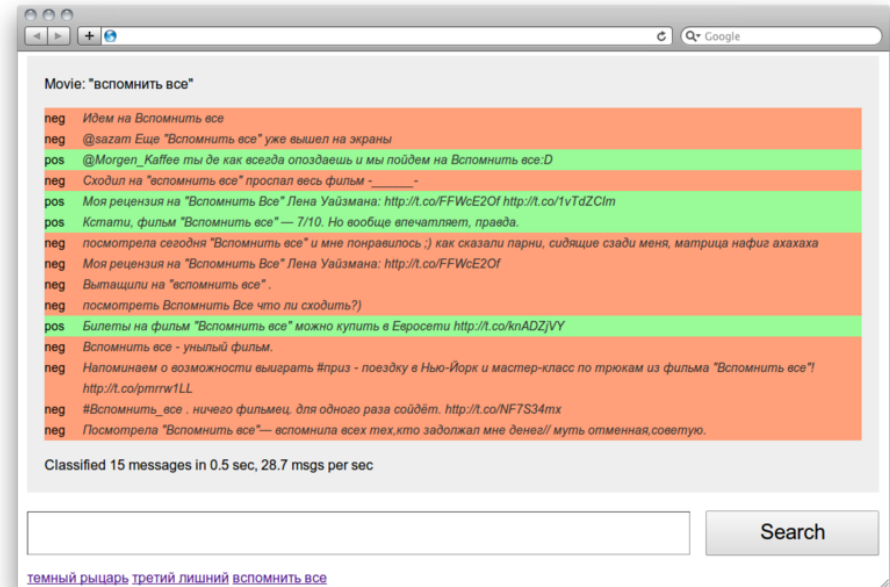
Q▾ Google

Movie: "вспомнить все"

| | |
|---|---|
| neg | Идем на Вспомнить все |
| neg | @sazam Еще "Вспомнить все" уже вышел на экраны |
| pos | @Morgen_Kaffee ты де как всегда опоздаешь и мы пойдем на Вспомнить все:D |
| neg | Сходил на "вспомнить все" проспал весь фильм -______- |
| pos | Моя рецензия на "Вспомнить Все" Лена Уайзмана: http://t.co/FFWcE2Of http://t.co/1vTdZCIm |
| pos | Кстати, фильм "Вспомнить все" — 7/10. Но вообще впечатляет, правда. |
| neg | посмотрела сегодня "Вспомнить все" и мне понравилось ;) как сказали парни, сидящие сзади меня, матрица нафиг ахахаха |
| neg | Моя рецензия на "Вспомнить Все" Лена Уайзмана: http://t.co/FFWcE2Of |
| neg | Вытащили на "вспомнить все" . |
| neg | посмотреть Вспомнить Все что ли сходить?) |
| pos | Билеты на фильм "Вспомнить все" можно купить в Евросети http://t.co/knADZjVY |
| neg | Вспомнить все - унылый фильм. |
| neg | Напоминаем о возможности выиграть #приз - поездку в Нью-Йорк и мастер-класс по трюкам из фильма "Вспомнить все"! http://t.co/pmrrw1LL |
| neg | #Вспомнить_все . ничего фильмец. для одного раза сойдёт. http://t.co/NF7S34mx |
| neg | Посмотрела "Вспомнить все"— вспомнила всех тех,кто задолжал мне денег// муть отменная,советую. |

Classified 15 messages in 0.5 sec, 28.7 msgs per sec

Search

темный рыцарь третий лишний вспомнить все